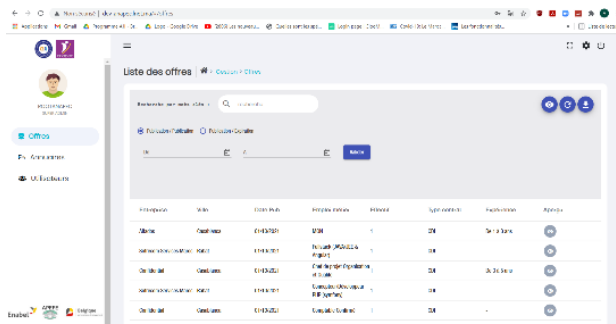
Offres

Liste des offres | Accueil / Offres

Filtrer

| Entreprise | Ville | Date Pub | Emploi | Nombre | Type contrat | Expérience | Action |
|---|---|---|---|---|---|---|---|
| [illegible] | Casablanca | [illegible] | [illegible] | 1 | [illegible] | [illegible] | |
| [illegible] | Rabat | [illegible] | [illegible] | 1 | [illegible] | | |
| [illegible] | Casablanca | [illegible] | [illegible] | 1 | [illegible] | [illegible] | |
| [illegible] | Rabat | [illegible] | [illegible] | 1 | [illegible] | | |
| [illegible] | Casablanca | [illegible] | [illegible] | 1 | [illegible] | - | |

Enabel